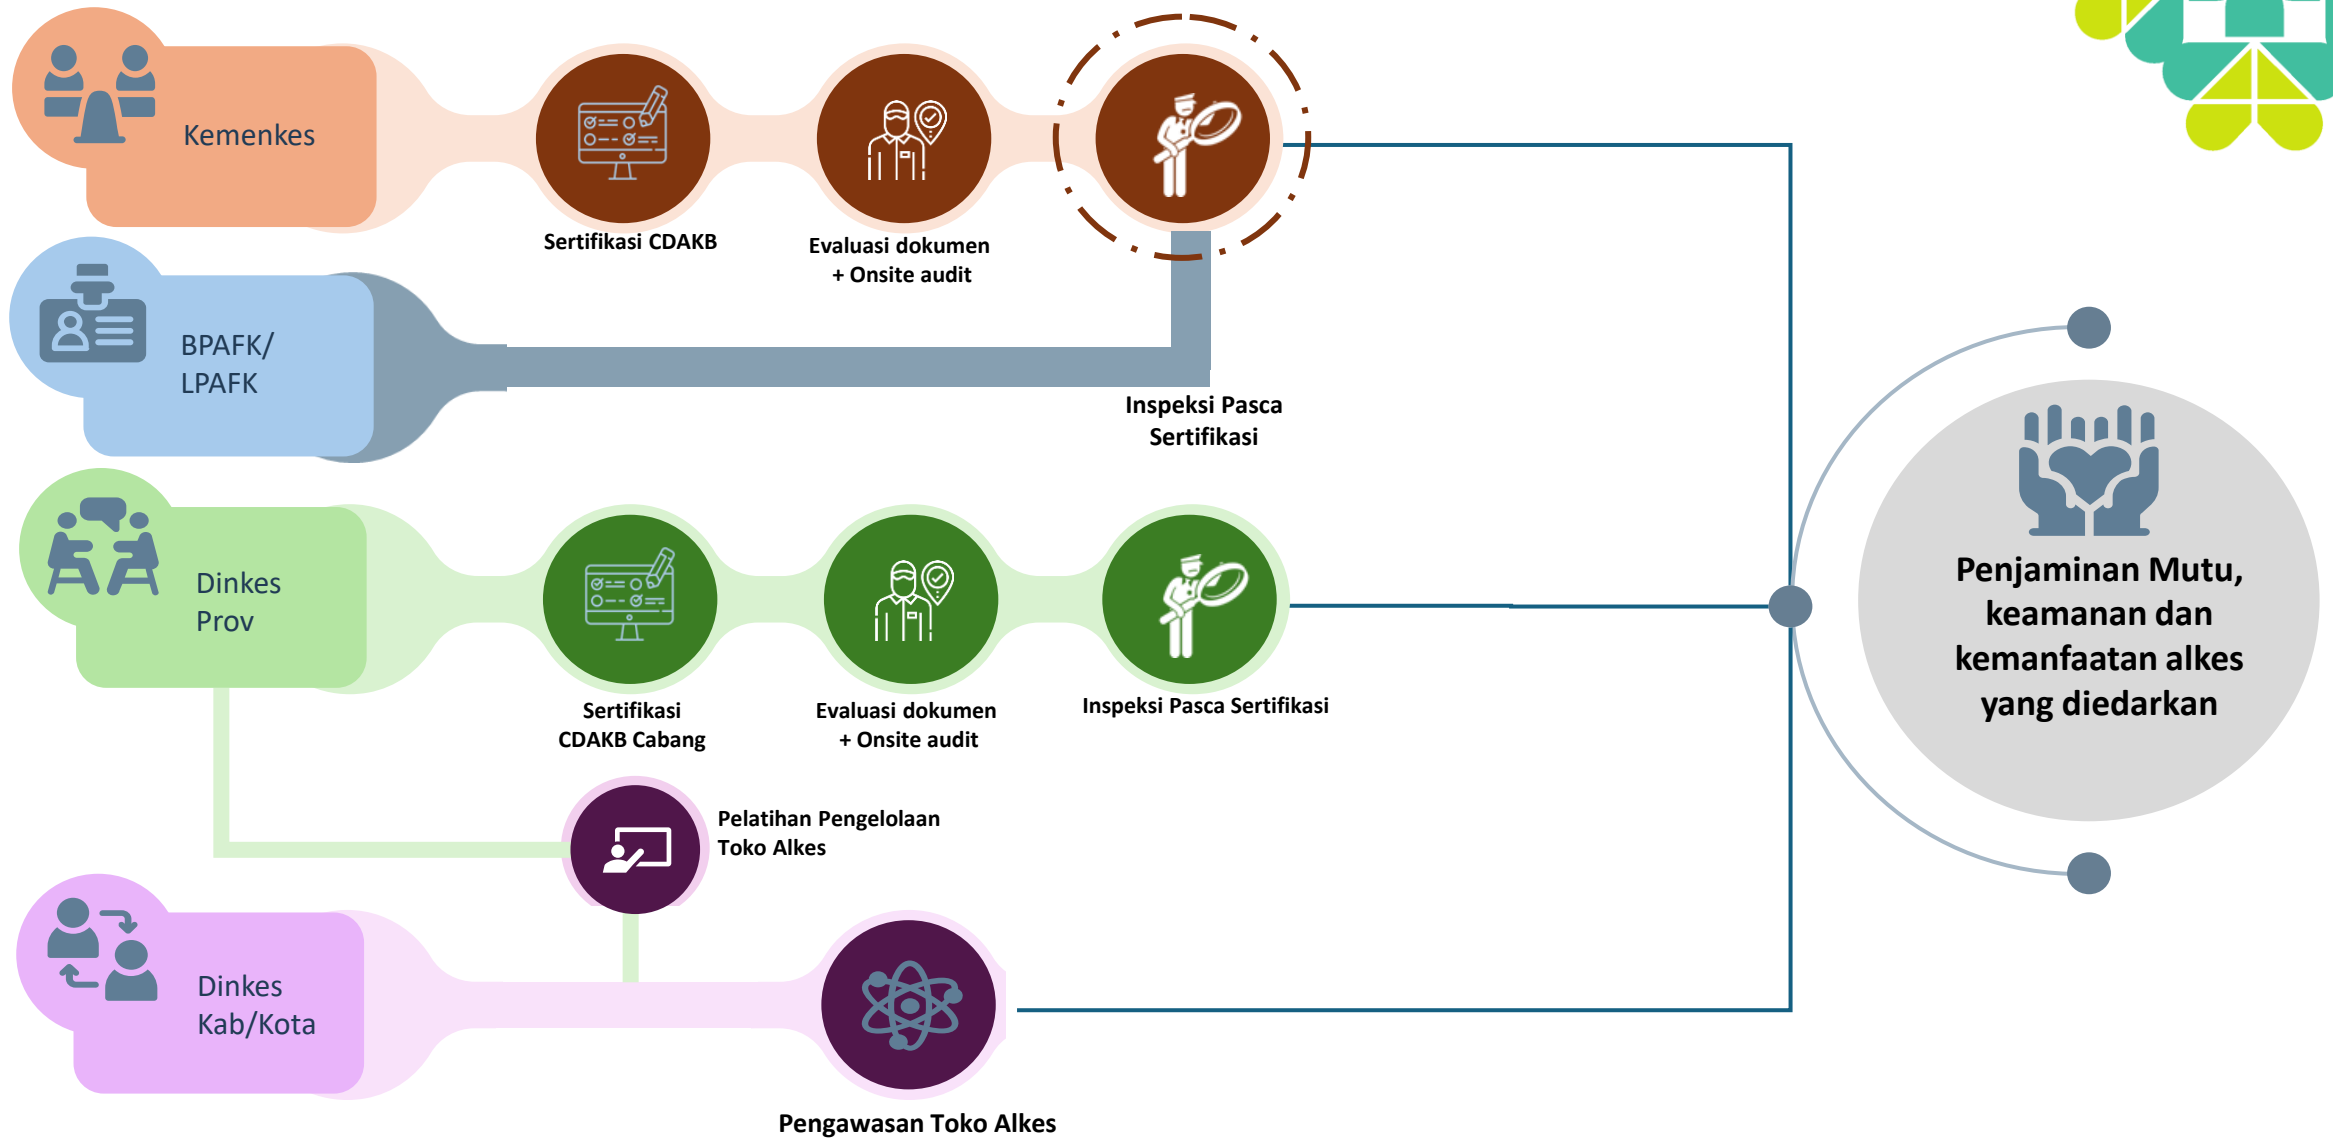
Kemenkes

Sertifikasi CDAKB

Evaluasi dokumen + Onsite audit

BPAFK/ LPAFK

Inspeksi Pasca Sertifikasi

Dinkes Prov

Sertifikasi CDAKB Cabang

Evaluasi dokumen + Onsite audit

Inspeksi Pasca Sertifikasi

Pelatihan Pengelolaan Toko Alkes

Dinkes Kab/Kota

Pengawasan Toko Alkes

Penjaminan Mutu, keamanan dan kemanfaatan alkes yang diedarkan